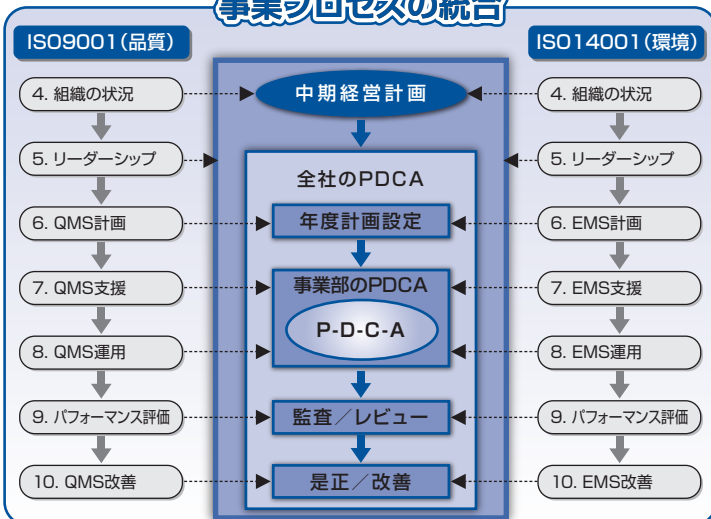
事業プロセスの統合

ISO9001（品質）

4. 組織の状況
5. リーダーシップ
6. QMS計画
7. QMS支援
8. QMS運用
9. パフォーマンス評価
10. QMS改善

中期経営計画

全社のPDCA

年度計画設定

事業部のPDCA

P-D-C-A

監査／レビュー

是正／改善

ISO14001（環境）

4. 組織の状況
5. リーダーシップ
6. EMS計画
7. EMS支援
8. EMS運用
9. パフォーマンス評価
10. EMS改善